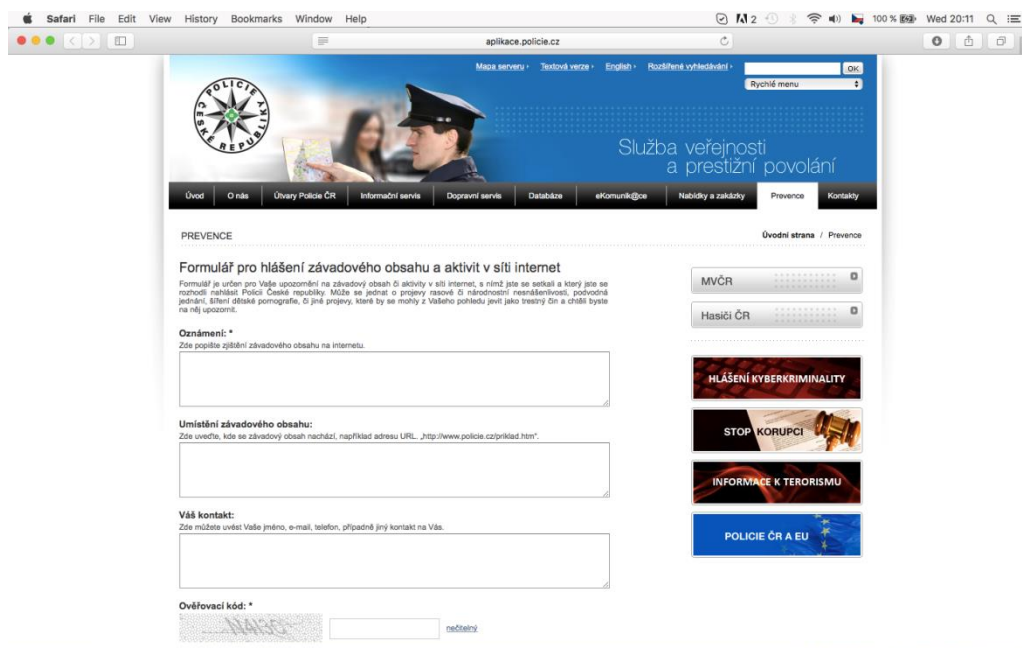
Safari File Edit View History Bookmarks Window Help
2 100 % Wed 20:11

aplikace.policie.cz

Mapa serveru › Textová verze › English › Rozšířené vyhledávání › OK
Rychlé menu

POLICIE ČESKÉ REPUBLIKY

Služba veřejnosti
a prestižní povolání

Úvod | O nás | Útvary Policie ČR | Informační servis | Dopravní servis | Databáze | eKomunik@ce | Nabídky a zakázky | Prevence | Kontakty

PREVENCE

Úvodní strana / Prevence

Formulář pro hlášení závadového obsahu a aktivit v síti internet

Formulář je určen pro Vaše upozornění na závadový obsah či aktivity v síti internet, s nimž jste se setkali a který jste se rozhodli nahlásit Policii České republiky. Může se jednat o projevy rasové či národnostní nesnášenlivosti, podvodná jednání, šíření dětské pornografie, či jiné projevy, které by se mohly z Vašeho pohledu jevit jako trestný čin a chtěli byste na něj upozornit.

Oznámení: *
Zde popište zjištění závadového obsahu na internetu.

Umístění závadového obsahu:
Zde uveďte, kde se závadový obsah nachází, například adresu URL. „http://www.policie.cz/priklad.htm".

Váš kontakt:
Zde můžete uvést Vaše jméno, e-mail, telefon, případně jiný kontakt na Vás.

Ověřovací kód: *
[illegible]
nečitelný

MVČR
Hasiči ČR
HLÁŠENÍ KYBERKRIMINALITY
STOP KORUPCI
INFORMACE K TERORISMU
POLICIE ČR A EU